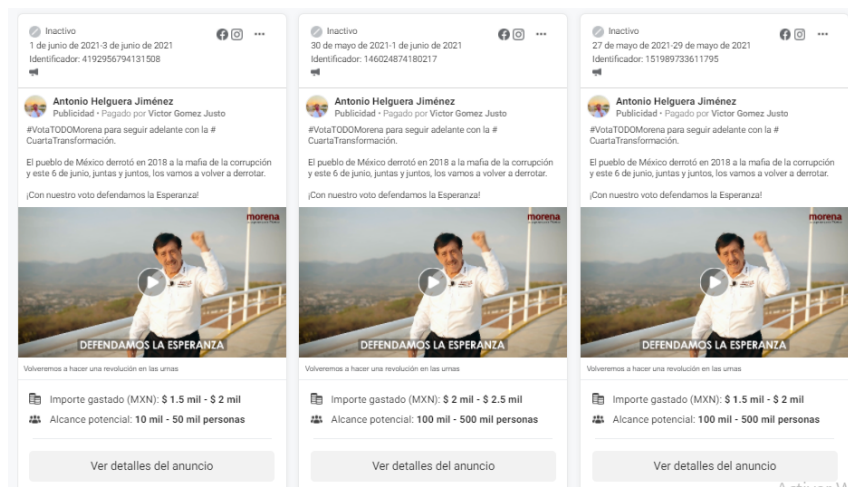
Inactivo
1 de junio de 2021-3 de junio de 2021
Identificador: 4192956794131508

Antonio Helguera Jiménez
Publicidad · Pagado por Victor Gomez Justo
#VotaTODOMorena para seguir adelante con la # CuartaTransformación.

El pueblo de México derrotó en 2018 a la mafia de la corrupción y este 6 de junio, juntas y juntos, los vamos a volver a derrotar.

¡Con nuestro voto defendamos la Esperanza!

morena

DEFENDAMOS LA ESPERANZA

Volveremos a hacer una revolución en las urnas

Importe gastado (MXN): $ 1.5 mil - $ 2 mil
Alcance potencial: 10 mil - 50 mil personas

Ver detalles del anuncio

Inactivo
30 de mayo de 2021-1 de junio de 2021
Identificador: 146024874180217

Antonio Helguera Jiménez
Publicidad · Pagado por Victor Gomez Justo
#VotaTODOMorena para seguir adelante con la # CuartaTransformación.

El pueblo de México derrotó en 2018 a la mafia de la corrupción y este 6 de junio, juntas y juntos, los vamos a volver a derrotar.

¡Con nuestro voto defendamos la Esperanza!

morena

DEFENDAMOS LA ESPERANZA

Volveremos a hacer una revolución en las urnas

Importe gastado (MXN): $ 2 mil - $ 2.5 mil
Alcance potencial: 100 mil - 500 mil personas

Ver detalles del anuncio

Inactivo
27 de mayo de 2021-29 de mayo de 2021
Identificador: 151989733611795

Antonio Helguera Jiménez
Publicidad · Pagado por Victor Gomez Justo
#VotaTODOMorena para seguir adelante con la # CuartaTransformación.

El pueblo de México derrotó en 2018 a la mafia de la corrupción y este 6 de junio, juntas y juntos, los vamos a volver a derrotar.

¡Con nuestro voto defendamos la Esperanza!

morena

DEFENDAMOS LA ESPERANZA

Volveremos a hacer una revolución en las urnas

Importe gastado (MXN): $ 1.5 mil - $ 2 mil
Alcance potencial: 100 mil - 500 mil personas

Ver detalles del anuncio